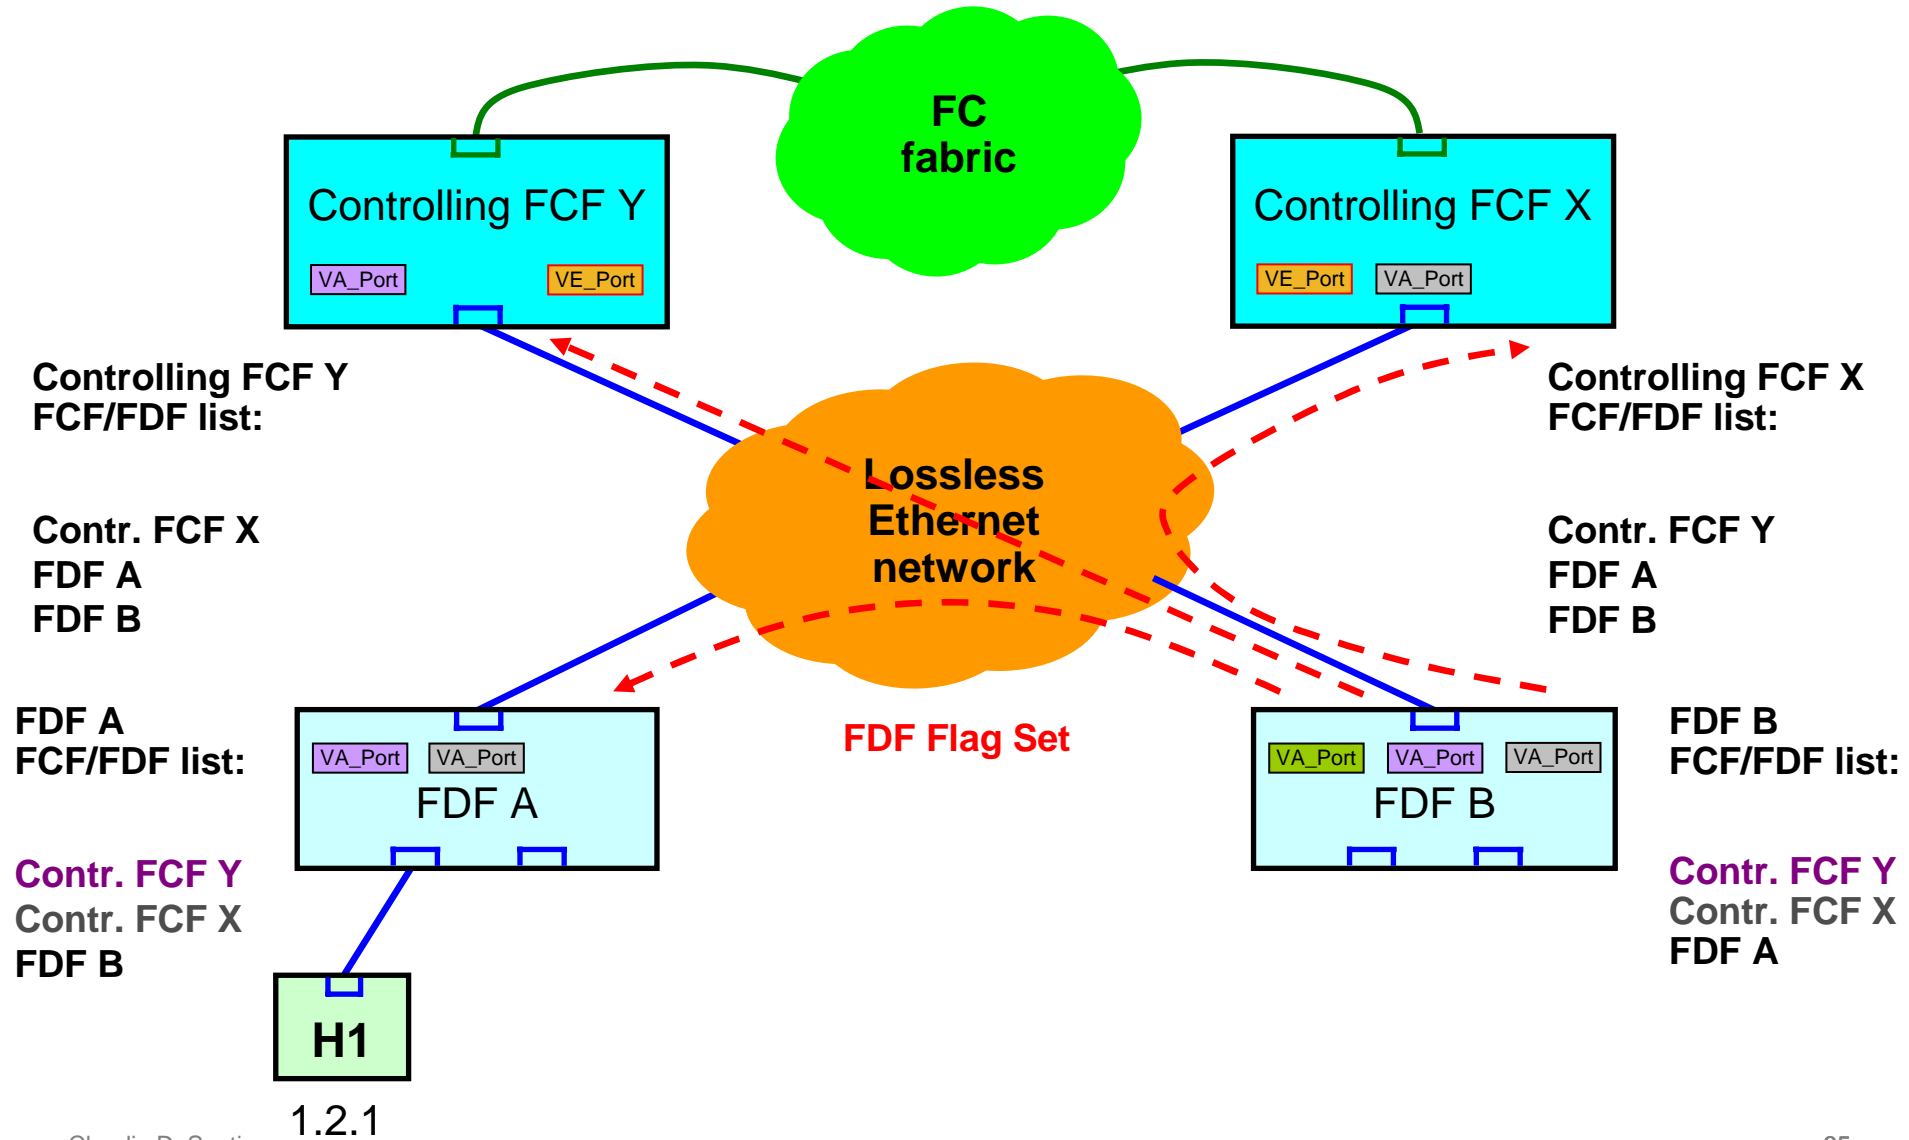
FC fabric

Controlling FCF Y
VA_Port
VE_Port

Controlling FCF X
VE_Port
VA_Port

Controlling FCF Y
FCF/FDF list:

Contr. FCF X
FDF A
FDF B

Lossless Ethernet network

Controlling FCF X
FCF/FDF list:

Contr. FCF Y
FDF A
FDF B

FDF A
FCF/FDF list:

Contr. FCF Y
Contr. FCF X
FDF B

VA_Port
VA_Port
FDF A

FDF Flag Set

VA_Port
VA_Port
VA_Port
FDF B

FDF B
FCF/FDF list:

Contr. FCF Y
Contr. FCF X
FDF A

H1
1.2.1